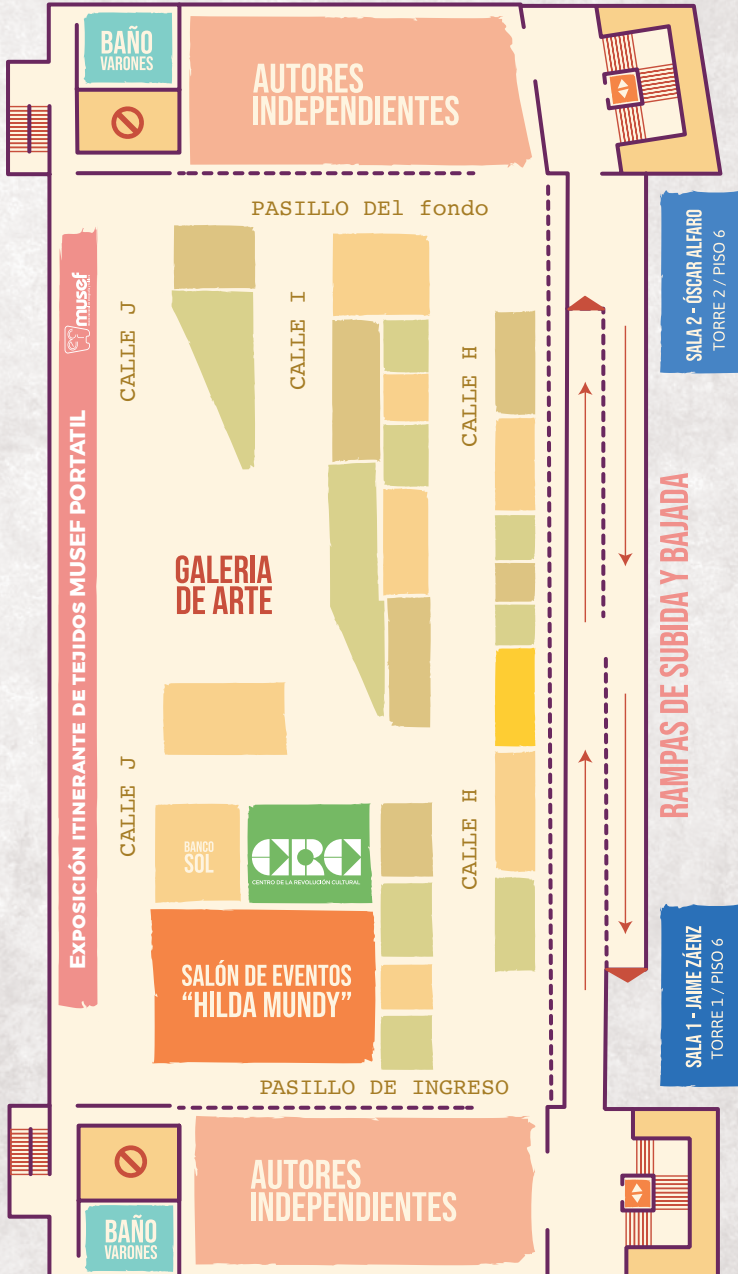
BAÑO VARONES

AUTORES INDEPENDIENTES

PASILLO DEl fondo

SALA 2 - ÓSCAR ALFARO
TORRE 2 / PISO 6

CALLE J

CALLE I

CALLE H

musef

EXPOSICIÓN ITINERANTE DE TEJIDOS MUSEF PORTATIL

GALERIA DE ARTE

RAMPAS DE SUBIDA Y BAJADA

CALLE J

CALLE H

BANCO SOL

CRC
CENTRO DE LA REVOLUCIÓN CULTURAL

SALÓN DE EVENTOS "HILDA MUNDY"

SALA 1 - JAME ZÁENZ
TORRE 1 / PISO 6

PASILLO DE INGRESO

AUTORES INDEPENDIENTES

BAÑO VARONES